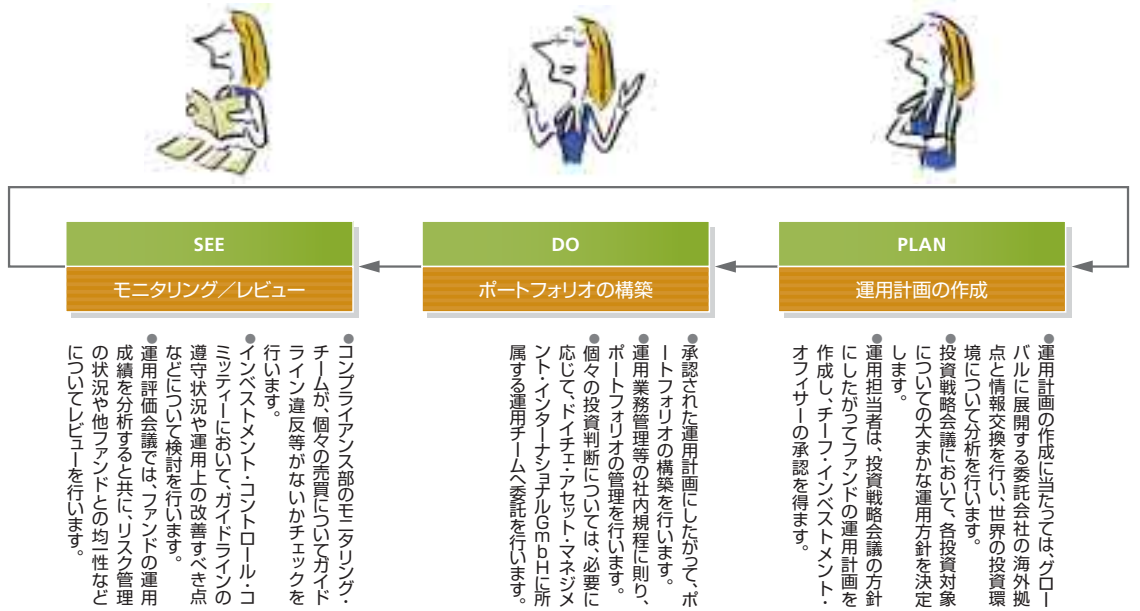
SEE
モニタリング／レビュー

DO
ポートフォリオの構築

PLAN
運用計画の作成

●運用計画の作成に当たっては、グローバルに展開する委託会社の海外拠点と情報交換を行い、世界の投資環境について分析を行います。
●投資戦略会議において、各投資対象についての大まかな運用方針を決定します。
●運用担当者は、投資戦略会議の方針にしたがってファンドの運用計画を作成し、チーフ・インベストメント・オフィサーの承認を得ます。

●承認された運用計画にしたがって、ポートフォリオの構築を行います。
●運用業務管理等の社内規程に則り、ポートフォリオの管理を行います。
●個々の投資判断については、必要に応じて、ドイチェ・アセット・マネジメント・インターナショナルＧｍｂＨに所属する運用チームへ委託を行います。

●コンプライアンス部のモニタリング・チームが、個々の売買についてガイドライン違反等がないかチェックを行います。
●インベストメント・コントロール・コミッティーにおいて、ガイドラインの遵守状況や運用上の改善すべき点などについて検討を行います。
●運用評価会議では、ファンドの運用成績を分析すると共に、リスク管理の状況や他ファンドとの均一性などについてレビューを行います。